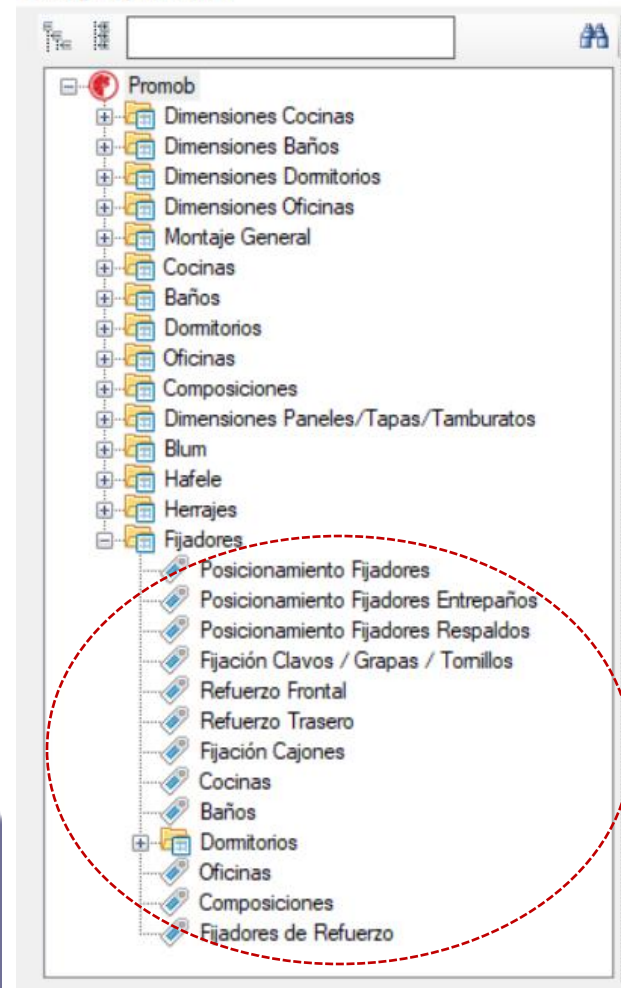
Promob
Dimensiones Cocinas
Dimensiones Baños
Dimensiones Dormitorios
Dimensiones Oficinas
Montaje General
Cocinas
Baños
Dormitorios
Oficinas
Composiciones
Dimensiones Paneles/Tapas/Tamburatos
Blum
Hafele
Herrajes
Fijadores
Posicionamiento Fijadores
Posicionamiento Fijadores Entrepaños
Posicionamiento Fijadores Respaldos
Fijación Clavos / Grapas / Tornillos
Refuerzo Frontal
Refuerzo Trasero
Fijación Cajones
Cocinas
Baños
Dormitorios
Oficinas
Composiciones
Fijadores de Refuerzo